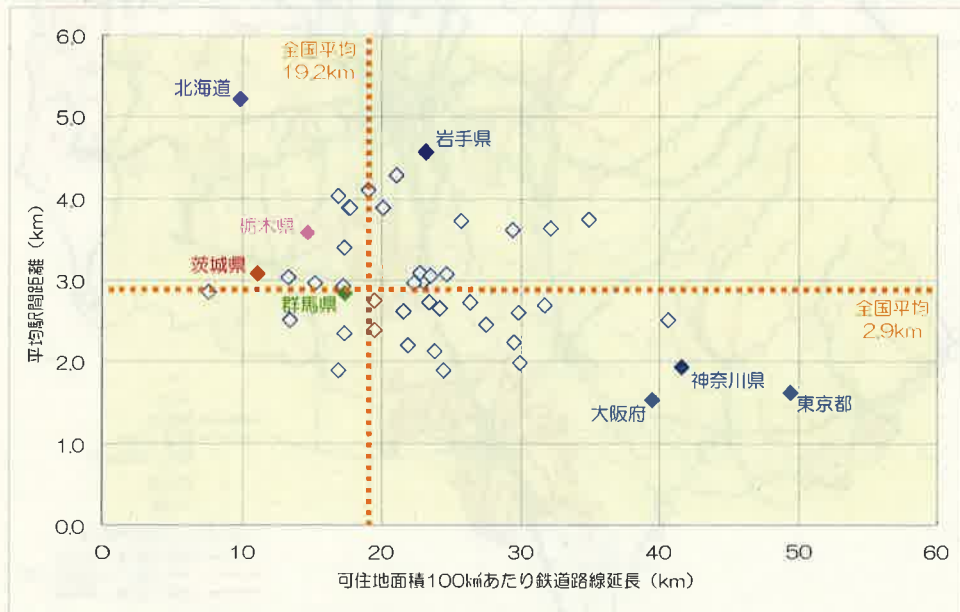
全国平均
19.2km

北海道

岩手県

栃木県

茨城県

群馬県

全国平均
2.9km

神奈川県

大阪府

東京都

平均駅間距離（km）

6.0
5.0
4.0
3.0
2.0
1.0
0.0

0
10
20
30
40
50
60

可住地面積100㎢あたり鉄道路線延長（km）